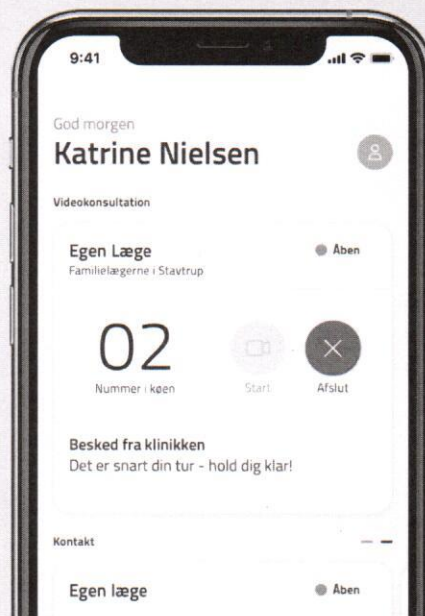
9:41

God morgen
Katrine Nielsen

Videokonsultation

Egen Læge
Familielægerne i Stavtrup

Åben

02
Nummer i køen

Start

Afslut

Besked fra klinikken
Det er snart din tur - hold dig klar!

Kontakt

Egen læge

Åben